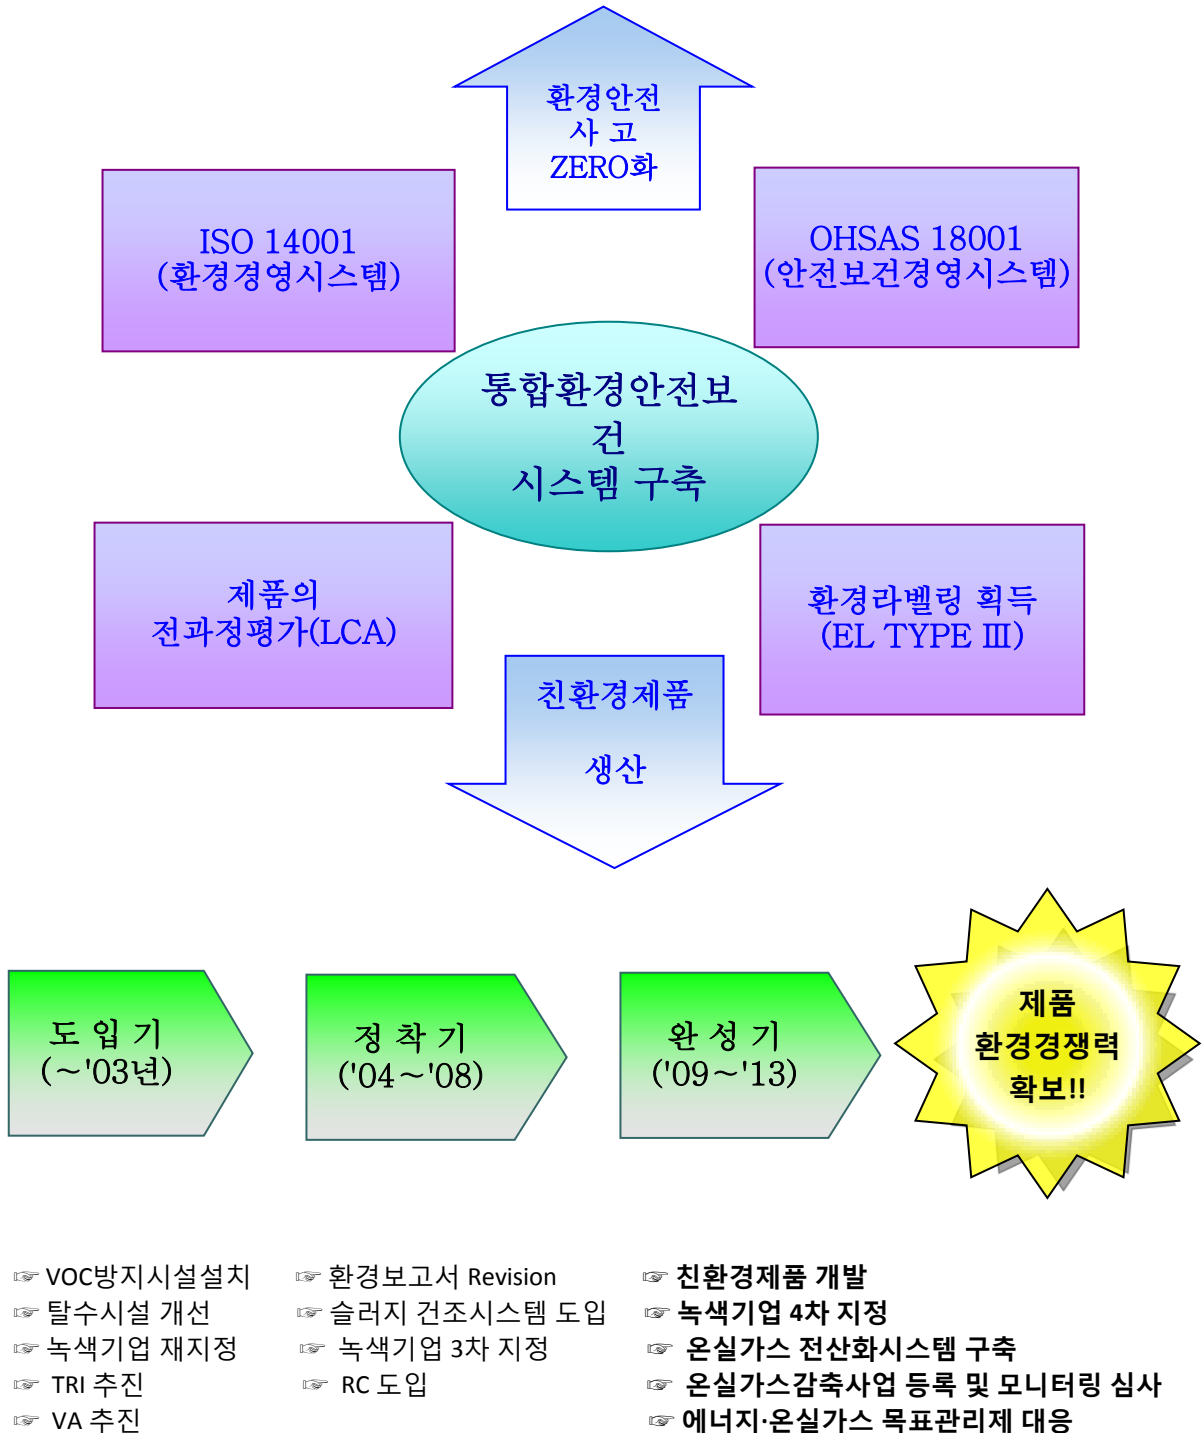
환경안전
사 고
ZERO화

ISO 14001
(환경경영시스템)

OHSAS 18001
(안전보건경영시스템)

통합환경안전보건
시스템 구축

제품의
전과정평가(LCA)

환경라벨링 획득
(EL TYPE Ⅲ)

친환경제품
생산

도 입 기
(~'03년)

정 착 기
('04~'08)

완 성 기
('09~'13)

제품
환경경쟁력
확보!!

☞ VOC방지시설설치
☞ 탈수시설 개선
☞ 녹색기업 재지정
☞ TRI 추진
☞ VA 추진

☞ 환경보고서 Revision
☞ 슬러지 건조시스템 도입
☞ 녹색기업 3차 지정
☞ RC 도입

☞ 친환경제품 개발
☞ 녹색기업 4차 지정
☞ 온실가스 전산화시스템 구축
☞ 온실가스감축사업 등록 및 모니터링 심사
☞ 에너지·온실가스 목표관리제 대응